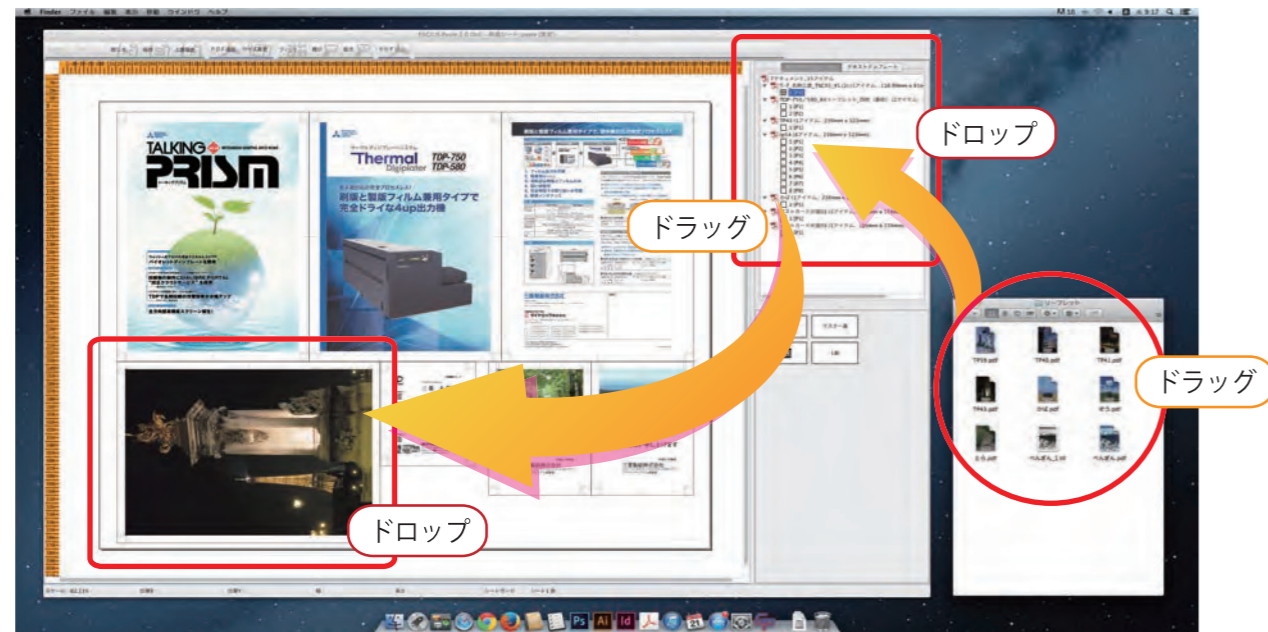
Finder ファイル 編集 表示 移動 ウインドウ ヘルプ

TALKING PRISM

Thermal Digiplater TDP-750 TDP-580

刷版と製版フィルム兼用タイプで完全ドライな4up出力機

ドロップ

ドラッグ

ドラッグ

ドロップ

TP39.pdf
TP40.pdf
TP41.pdf
TP43.pdf
ひば.pdf
そう.pdf
とら.pdf
ぺんぎん_1.tif
ぺんぎん.pdf